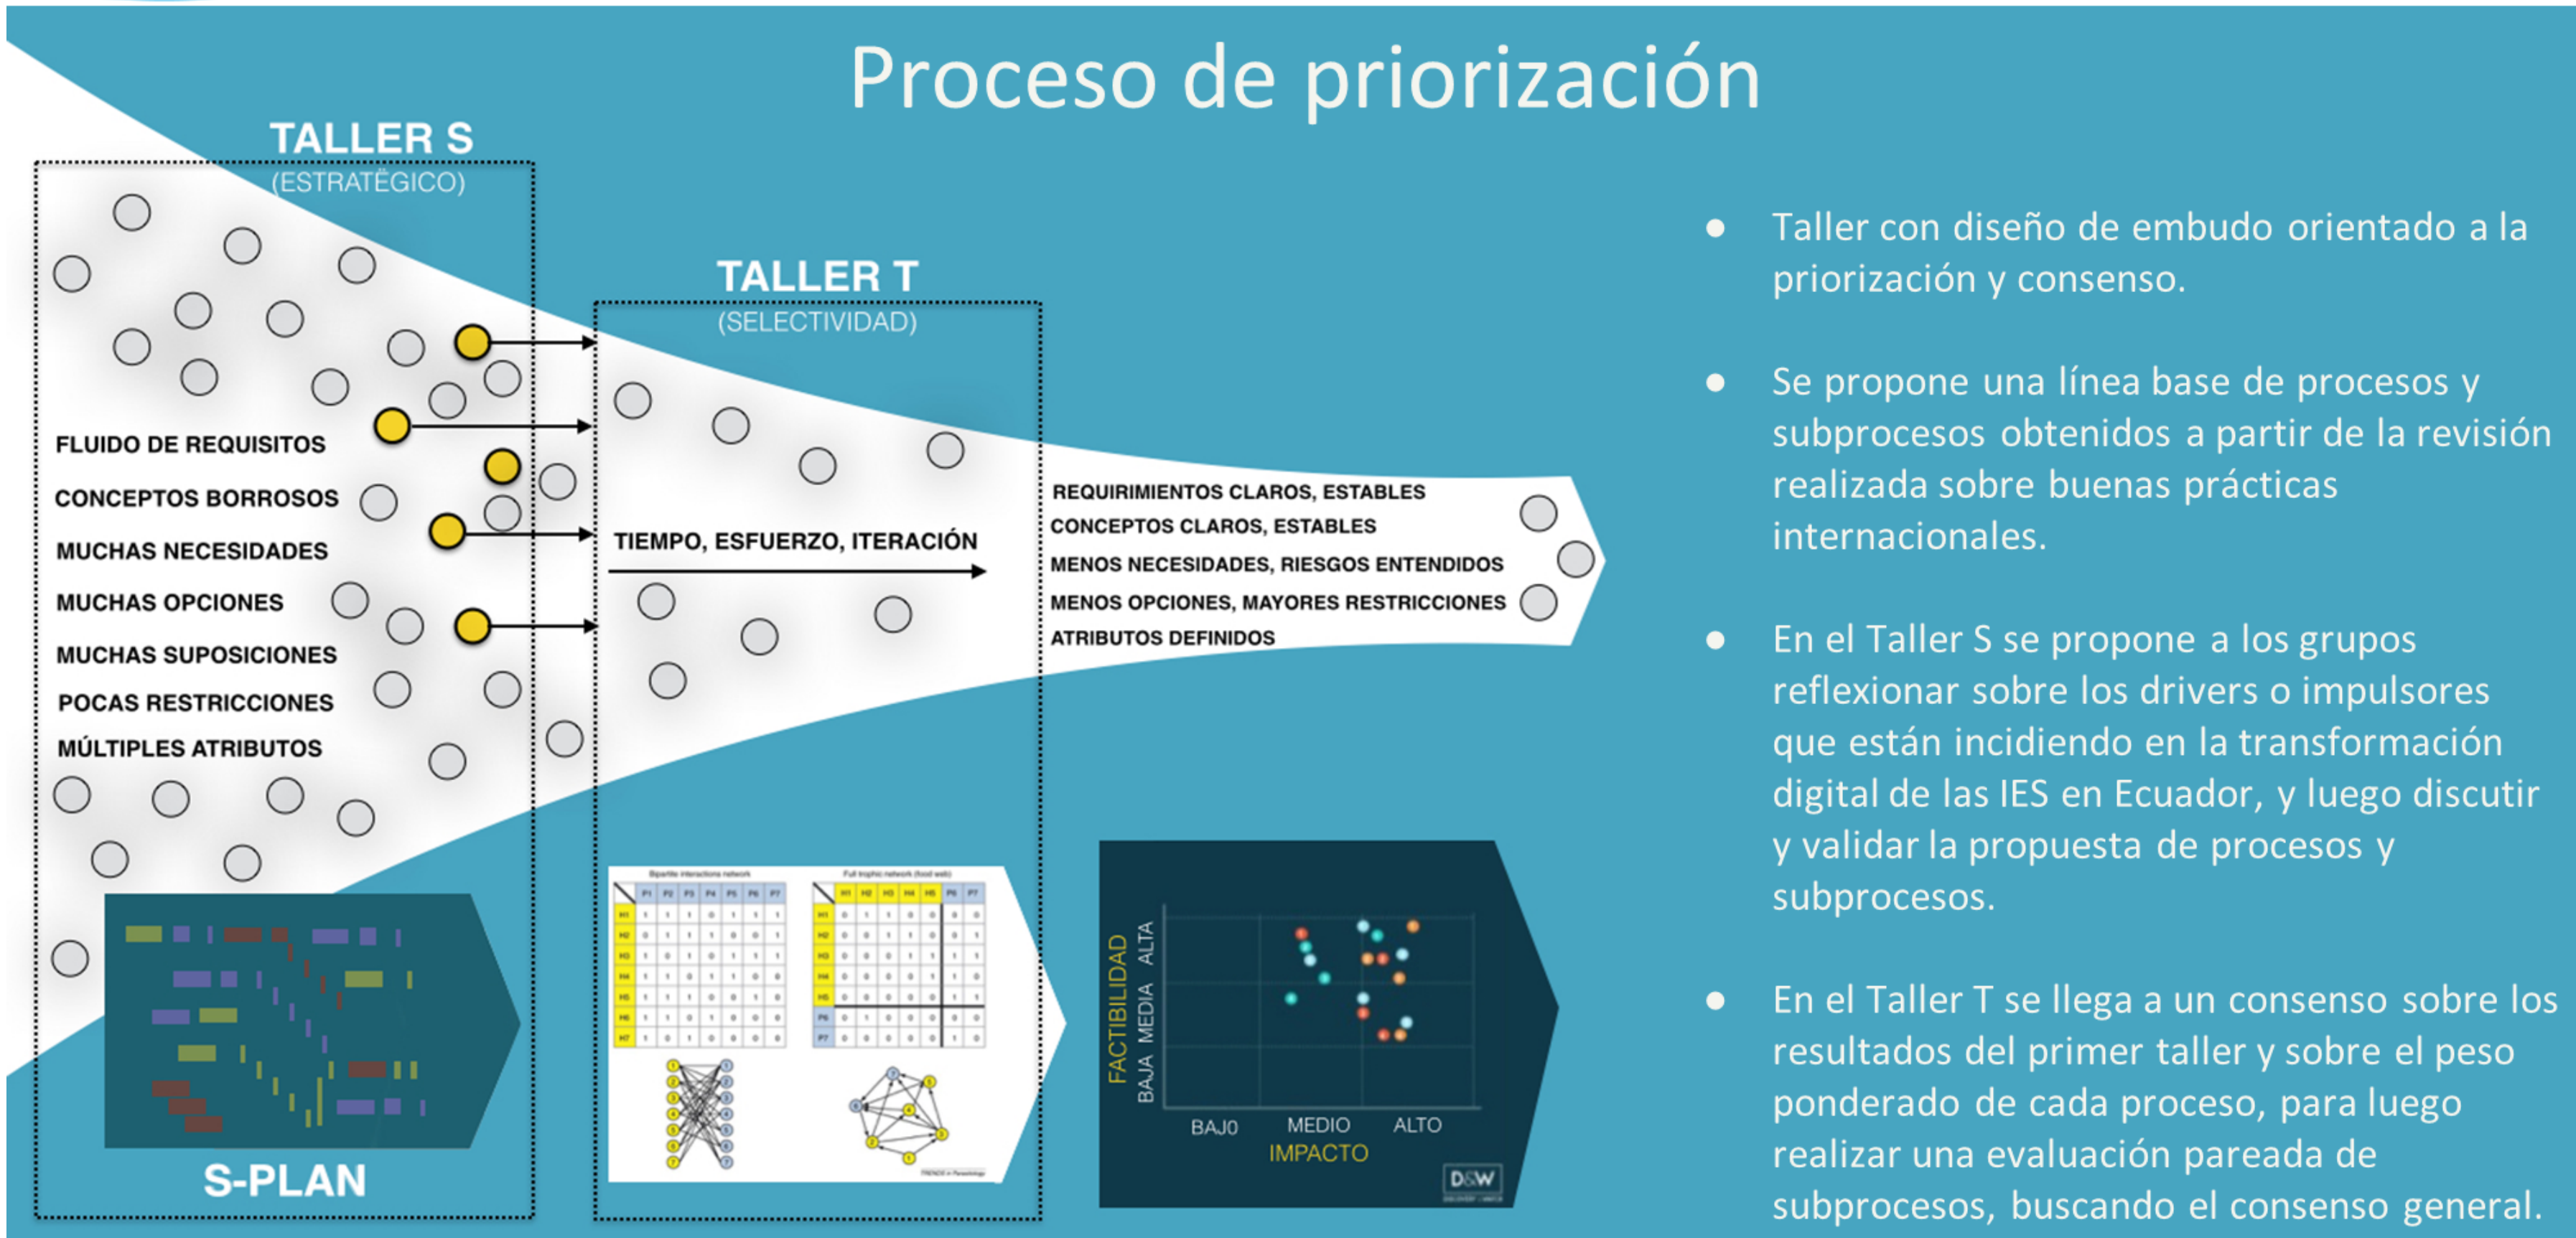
Proceso de priorización

TALLER S
(ESTRATÉGICO)

FLUIDO DE REQUISITOS
CONCEPTOS BORROSOS
MUCHAS NECESIDADES
MUCHAS OPCIONES
MUCHAS SUPOSICIONES
POCAS RESTRICCIONES
MÚLTIPLES ATRIBUTOS

S-PLAN

TALLER T
(SELECTIVIDAD)

TIEMPO, ESFUERZO, ITERACIÓN

REQUIRIMIENTOS CLAROS, ESTABLES
CONCEPTOS CLAROS, ESTABLES
MENOS NECESIDADES, RIESGOS ENTENDIDOS
MENOS OPCIONES, MAYORES RESTRICCIONES
ATRIBUTOS DEFINIDOS

FACTIBILIDAD
BAJA MEDIA ALTA
BAJ0 MEDIO ALTO
IMPACTO
D&W

● Taller con diseño de embudo orientado a la priorización y consenso.

● Se propone una línea base de procesos y subprocesos obtenidos a partir de la revisión realizada sobre buenas prácticas internacionales.

● En el Taller S se propone a los grupos reflexionar sobre los drivers o impulsores que están incidiendo en la transformación digital de las IES en Ecuador, y luego discutir y validar la propuesta de procesos y subprocesos.

● En el Taller T se llega a un consenso sobre los resultados del primer taller y sobre el peso ponderado de cada proceso, para luego realizar una evaluación pareada de subprocesos, buscando el consenso general.